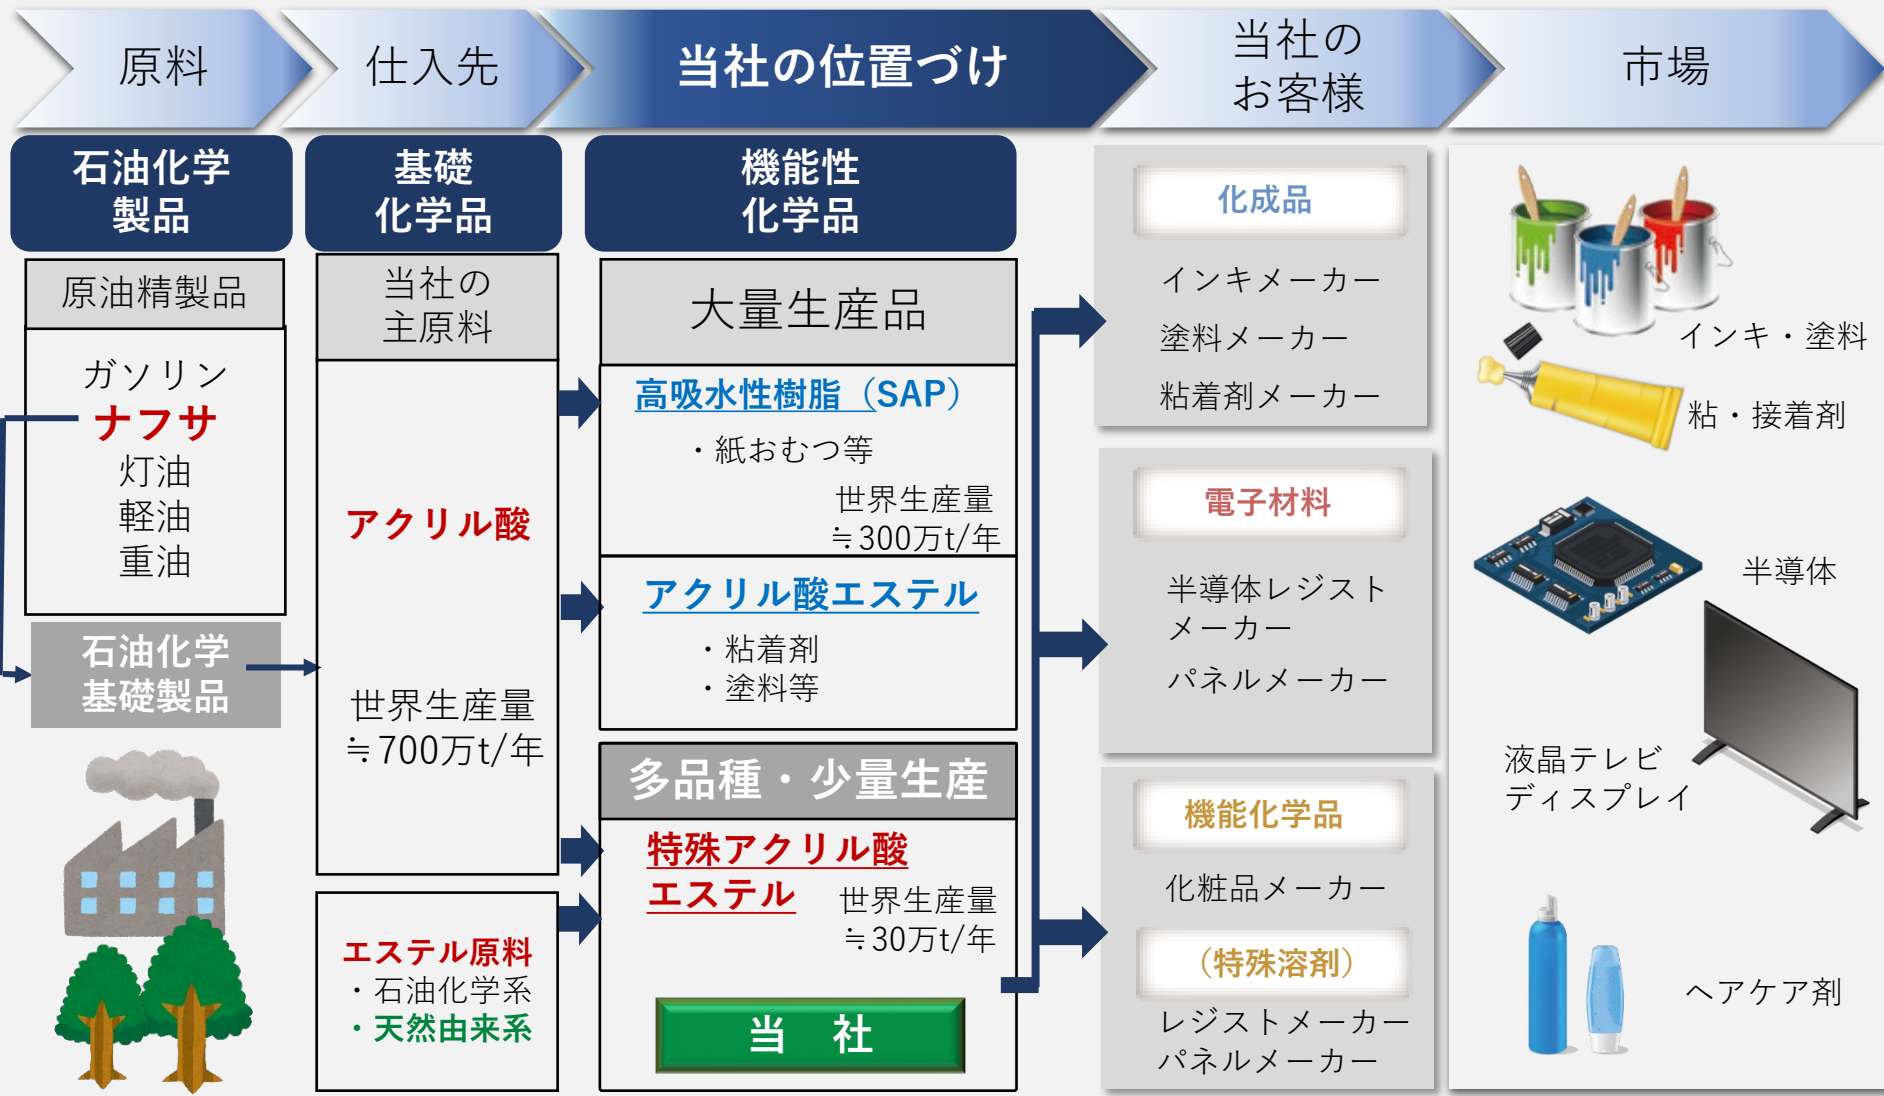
原料

仕入先

当社の位置づけ

当社のお客様

市場

石油化学製品

原油精製品

ガソリン
ナフサ
灯油
軽油
重油

石油化学基礎製品

基礎化学品

当社の主原料

アクリル酸

世界生産量
≒700万t/年

エステル原料
・石油化学系
・天然由来系

機能性化学品

大量生産品

高吸水性樹脂（SAP）
・紙おむつ等
世界生産量
≒300万t/年

アクリル酸エステル
・粘着剤
・塗料等

多品種・少量生産

特殊アクリル酸エステル
世界生産量
≒30万t/年

当　社

化成品
インキメーカー
塗料メーカー
粘着剤メーカー

電子材料
半導体レジストメーカー
パネルメーカー

機能化学品
化粧品メーカー
（特殊溶剤）
レジストメーカー
パネルメーカー

インキ・塗料

粘・接着剤

半導体

液晶テレビ
ディスプレイ

ヘアケア剤